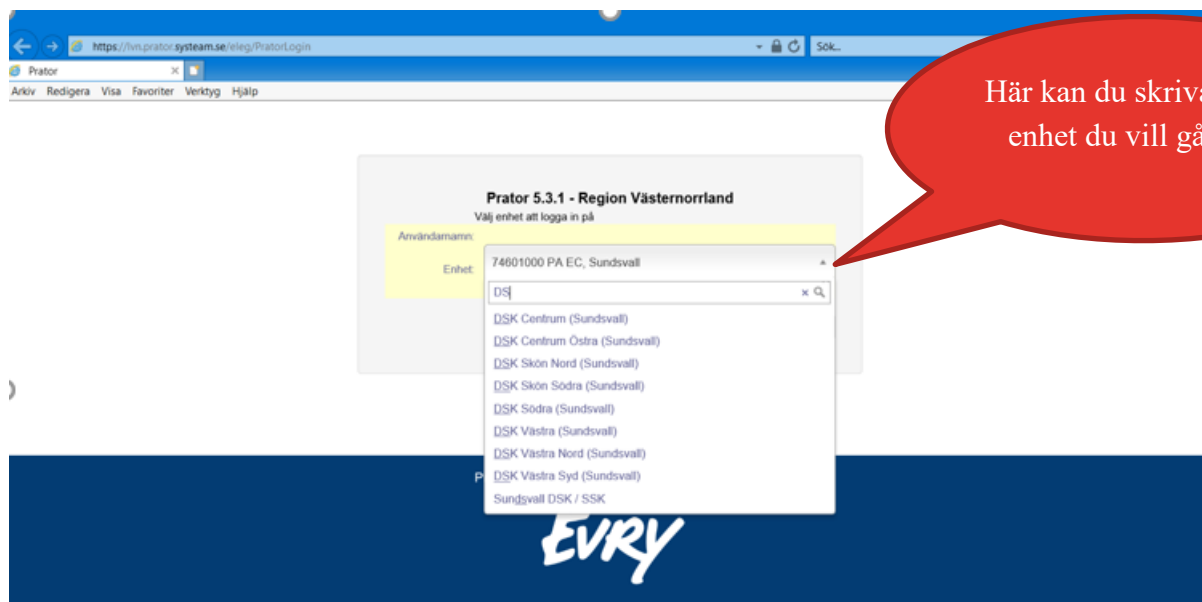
https://lvn.prator.systeam.se/eleg/PratorLogin
Sök...
Prator
Arkiv Redigera Visa Favoriter Verktyg Hjälp

Här kan du skriva
enhet du vill gå

Prator 5.3.1 - Region Västernorrland
Välj enhet att logga in på
Användarnamn:
Enhet: 74601000 PA EC, Sundsvall
DS
DSK Centrum (Sundsvall)
DSK Centrum Östra (Sundsvall)
DSK Skön Nord (Sundsvall)
DSK Skön Södra (Sundsvall)
DSK Södra (Sundsvall)
DSK Västra (Sundsvall)
DSK Västra Nord (Sundsvall)
DSK Västra Syd (Sundsvall)
Sundsvall DSK / SSK

P

EVRY